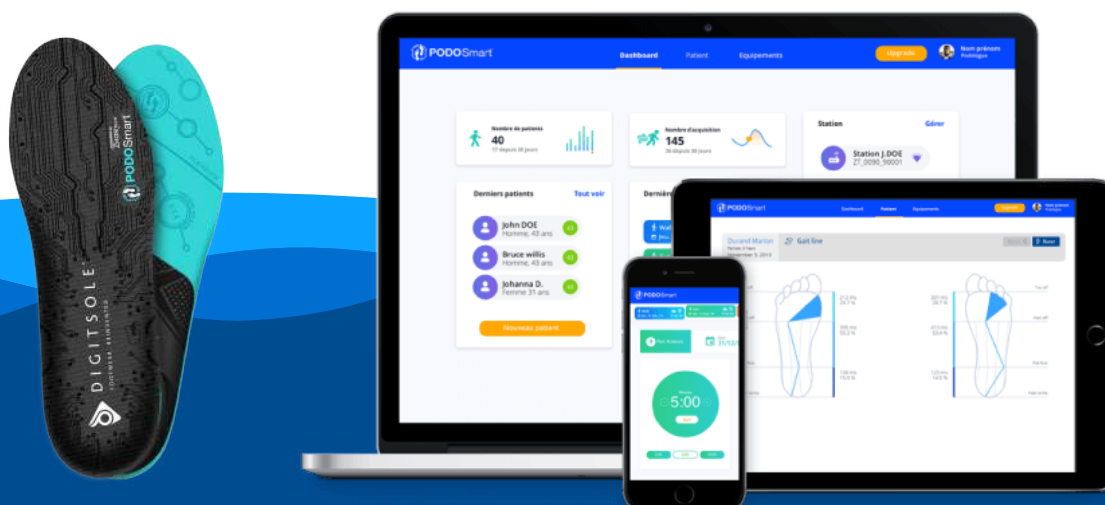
PODOSmart

DIGITSOLE

FOOTWEAR REINVENTED

PODOSmart

Dashboard Patient Equipements

Upgrade

Nom prénom
Podologue

Nombre de patients
40
17 depuis 30 jours

Nombre d'acquisition
145
36 depuis 30 jours

Station Gérer

Station J.DOE
27_0090_90001

Derniers patients Tout voir

John DOE
Homme, 43 ans

Bruce willis
Homme, 43 ans

Johanna D.
Femme 31 ans

Nouveau patient

Dernières

PODOSmart

Dashboard Patient Equipements

Durand Marion

Gait line

PODOSmart

5:00